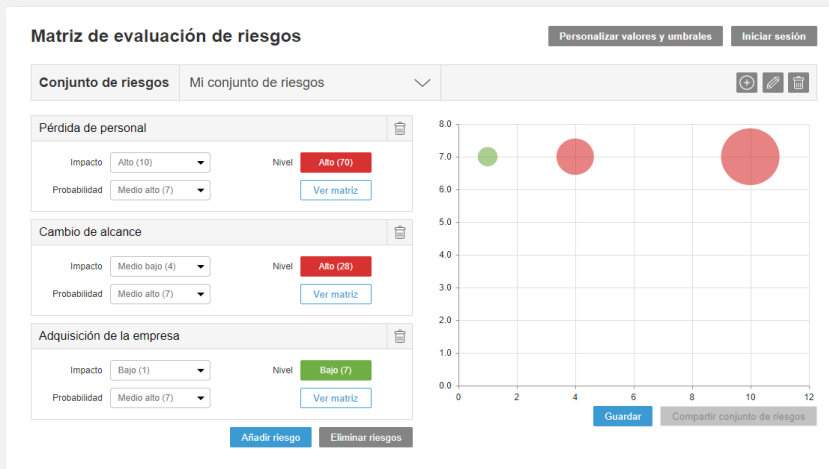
Matriz de evaluación de riesgos

Personalizar valores y umbrales
Iniciar sesión

Conjunto de riesgos
Mi conjunto de riesgos

Pérdida de personal
Impacto
Alto (10)
Nivel
Alto (70)
Probabilidad
Medio alto (7)
Ver matriz

Cambio de alcance
Impacto
Medio bajo (4)
Nivel
Alto (28)
Probabilidad
Medio alto (7)
Ver matriz

Adquisición de la empresa
Impacto
Bajo (1)
Nivel
Bajo (7)
Probabilidad
Medio alto (7)
Ver matriz

Añadir riesgo
Eliminar riesgos

8.0
7.0
6.0
5.0
4.0
3.0
2.0
1.0
0.0
0
2
4
6
8
10
12

Guardar
Compartir conjunto de riesgos